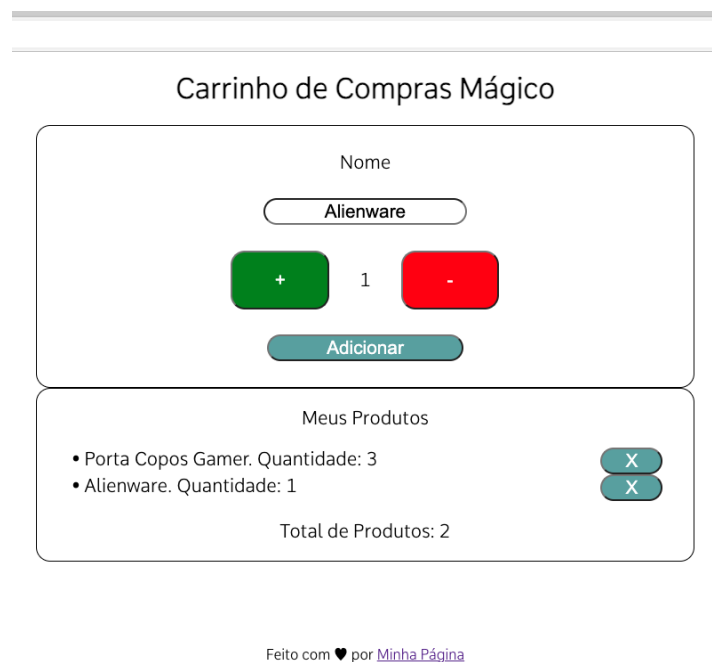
Carrinho de Compras Mágico

Nome

Alienware

+

1

-

Adicionar

Meus Produtos

• Porta Copos Gamer. Quantidade: 3

X

• Alienware. Quantidade: 1

X

Total de Produtos: 2

Feito com ♥ por Minha Página